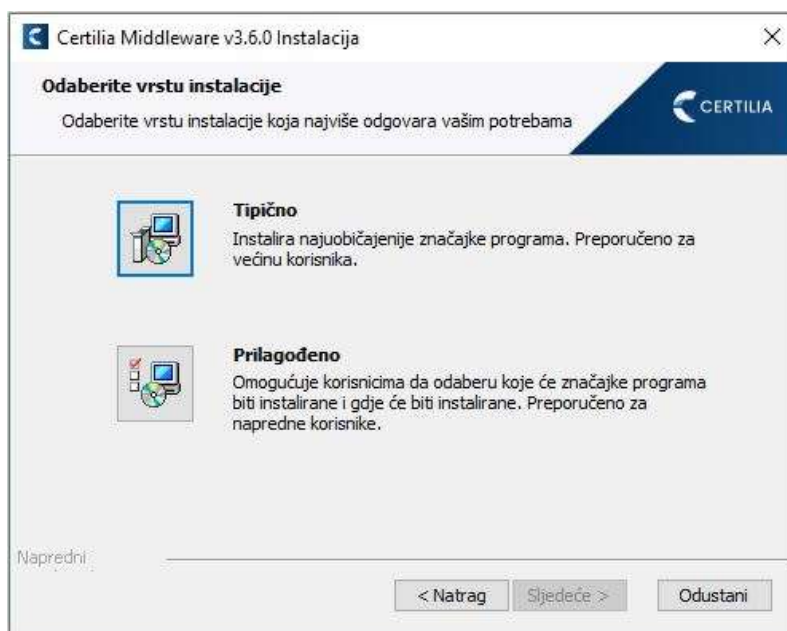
Certilia Middleware v3.6.0 Instalacija

×

Odaberite vrstu instalacije

Odaberite vrstu instalacije koja najviše odgovara vašim potrebama

CERTILIA

Tipično

Instalira najuobičajenije značajke programa. Preporučeno za većinu korisnika.

Prilagođeno

Omogućuje korisnicima da odaberu koje će značajke programa biti instalirane i gdje će biti instalirane. Preporučeno za napredne korisnike.

Napredni

< Natrag

Sljedeće >

Odustani